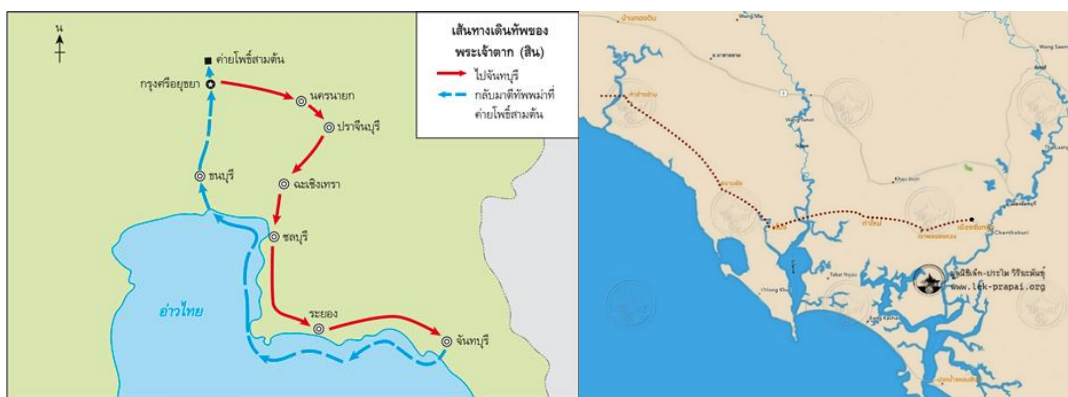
น

เส้นทางเดินทัพของพระเจ้าตาก (สิน)
ไปจันทบุรี
กลับมาตีทัพพม่าที่ค่ายโพธิ์สามต้น

ค่ายโพธิ์สามต้น
กรุงศรีอยุธยา
นครนายก
ปราจีนบุรี
ฉะเชิงเทรา
ธนบุรี
ชลบุรี
อ่าวไทย
ระยอง
จันทบุรี

Wang Mai
Wang Sam
Khao Khitchakut
Chanthaburi
Tha Mai
Khlung
Laem Sing
มูลนิธิเล็ก-ประไพ วิริยะพันธุ์
www.lek-prapai.org
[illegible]